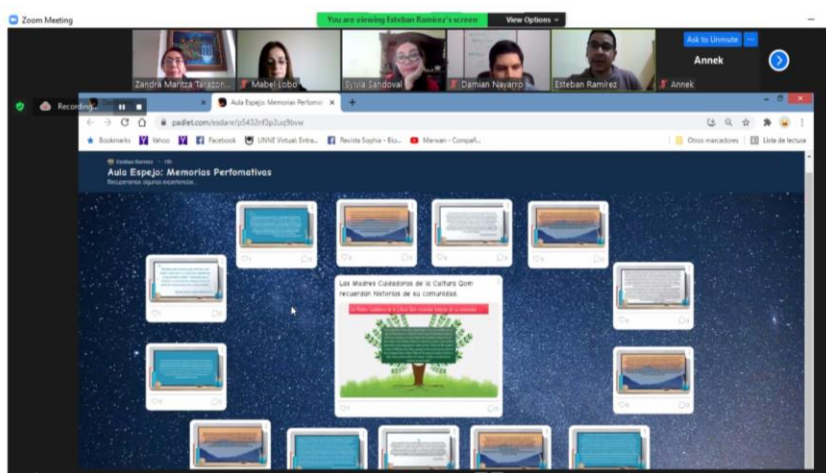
Zoom Meeting

You are viewing Esteban Ramírez's screen

View Options

Zandra Maritza Tarazon...

Mabel Lobo

Sylvia Sandoval

Damian Navarro

Esteban Ramírez

Ask to Unmute

Annek

Annek

Recording

Aula Espejo: Memorias Perfomat

padlet.com/esdarie/p5432rf0p2uq9bvw

Bookmarks

Yahoo

Facebook

UNNE Virtual: Entra...

Revista Sophia - Bús...

Merwan - Compañ...

Otros marcadores

Lista de lectura

Esteban Ramírez · 10h

Aula Espejo: Memorias Perfomativas

Recuperamos algunas experiencias...

Las Madres Cuidadoras de la Cultura Qom recuerdan historias de su comunidad

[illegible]